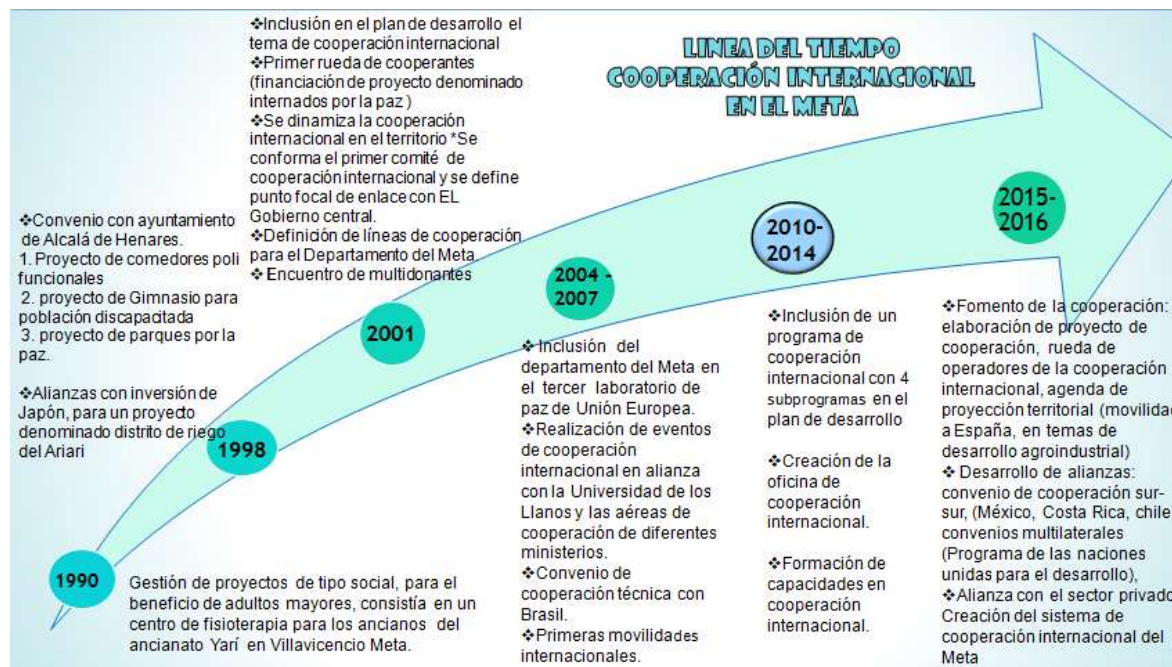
LINEA DEL TIEMPO COOPERACIÓN INTERNACIONAL EN EL META

❖Inclusión en el plan de desarrollo el tema de cooperación internacional
❖Primer rueda de cooperantes (financiación de proyecto denominado internados por la paz )
❖Se dinamiza la cooperación internacional en el territorio *Se conforma el primer comité de cooperación internacional y se define punto focal de enlace con EL Gobierno central.
❖Definición de líneas de cooperación para el Departamento del Meta.
❖Encuentro de multidonantes

❖Convenio con ayuntamiento de Alcalá de Henares.
1. Proyecto de comedores poli funcionales
2. proyecto de Gimnasio para población discapacitada
3. proyecto de parques por la paz.

❖Alianzas con inversión de Japón, para un proyecto denominado distrito de riego del Ariari

1990
Gestión de proyectos de tipo social, para el beneficio de adultos mayores, consistía en un centro de fisioterapia para los ancianos del ancianato Yarí en Villavicencio Meta.

1998

2001

2004 - 2007
❖Inclusión del departamento del Meta en el tercer laboratorio de paz de Unión Europea.
❖Realización de eventos de cooperación internacional en alianza con la Universidad de los Llanos y las aéreas de cooperación de diferentes ministerios.
❖Convenio de cooperación técnica con Brasil.
❖Primeras movilidades internacionales.

2010-2014
❖Inclusión de un programa de cooperación internacional con 4 subprogramas en el plan de desarrollo

❖Creación de la oficina de cooperación internacional.

❖Formación de capacidades en cooperación internacional.

2015-2016
❖Fomento de la cooperación: elaboración de proyecto de cooperación, rueda de operadores de la cooperación internacional, agenda de proyección territorial (movilidad a España, en temas de desarrollo agroindustrial)
❖ Desarrollo de alianzas: convenio de cooperación sur-sur, (México, Costa Rica, chile convenios multilaterales (Programa de las naciones unidas para el desarrollo),
❖Alianza con el sector privado Creación del sistema de cooperación internacional del Meta